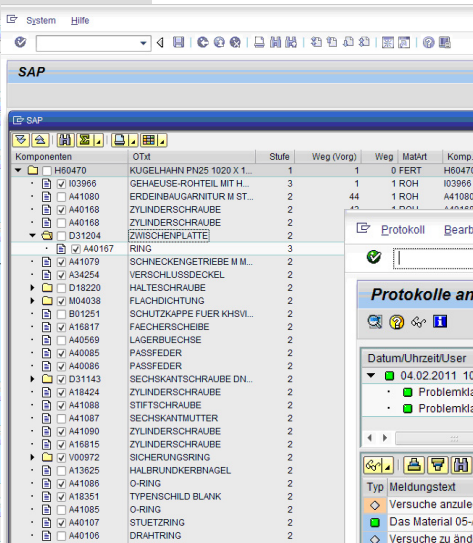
System Hilfe

SAP

SAP

| Komponenten | | OTxt | Stufe | Weg (Vorg) | Weg | MatArt | Komp. |
|---|---|---|---|---|---|---|---|
| H60470 | | KUGELHAHN PN25 1020 X 1... | 1 | 1 | 0 | FERT | H6047 |
| I03966 | | GEHAEUSE-ROHTEIL MIT H... | 3 | 1 | 1 | ROH | I03966 |
| A41080 | | ERDEINBAUGARNITUR M ST... | 2 | 44 | 1 | ROH | A41080 |
| A40168 | | ZYLINDERSCHRAUBE | 2 | | | | |
| A40168 | | ZYLINDERSCHRAUBE | 2 | | | | |
| D31204 | | ZWISCHENPLATTE | 2 | | | | |
| A40167 | | RING | 3 | | | | |
| A41079 | | SCHNECKENGETRIEBE M M... | 2 | | | | |
| A34254 | | VERSCHLUSSDECKEL | 2 | | | | |
| D18220 | | HALTESCHRAUBE | 2 | | | | |
| M04038 | | FLACHDICHTUNG | 2 | | | | |
| B01251 | | SCHUTZKAPPE FUER KHSVI... | 2 | | | | |
| A16817 | | FAECHERSCHEIBE | 2 | | | | |
| A40569 | | LAGERBUECHSE | 2 | | | | |
| A40085 | | PASSFEDER | 2 | | | | |
| A40086 | | PASSFEDER | 2 | | | | |
| D31143 | | SECHSKANTSCHRAUBE DN... | 2 | | | | |
| A18424 | | ZYLINDERSCHRAUBE | 2 | | | | |
| A41088 | | STIFTSCHRAUBE | 2 | | | | |
| A41087 | | SECHSKANTMUTTER | 2 | | | | |
| A41090 | | ZYLINDERSCHRAUBE | 2 | | | | |
| A16815 | | ZYLINDERSCHRAUBE | 2 | | | | |
| V00972 | | SICHERUNGSRING | 2 | | | | |
| A13625 | | HALBRUNDKERBNAGEL | 2 | | | | |
| A41086 | | O-RING | 2 | | | | |
| A18351 | | TYPENSCHILD BLANK | 2 | | | | |
| A41085 | | O-RING | 2 | | | | |
| A40107 | | STUETZRING | 2 | | | | |
| A40106 | | DRAHTRING | 2 | | | | |

Protokoll Bearb

Protokolle an

Datum/Uhrzeit/User
04.02.2011 10
Problemkla
Problemkla

Typ Meldungstext
Versuche anzule
Das Material 05-
Versuche zu änd